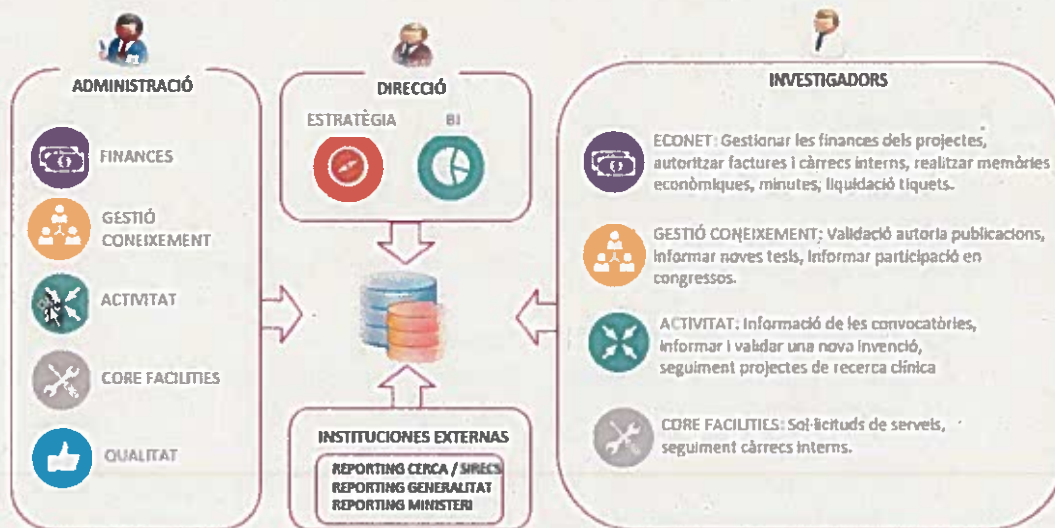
ADMINISTRACIÓ

FINANCES

GESTIÓ CONEIXEMENT

ACTIVITAT

CORE FACILITIES

QUALITAT

DIRECCIÓ

ESTRATÈGIA

BI

INSTITUCIONES EXTERNAS

REPORTING CERCA / SIRECS
REPORTING GENERALITAT
REPORTING MINISTERI

INVESTIGADORS

ECONET: Gestionar les finances dels projectes, autoritzar factures i càrrecs interns, realitzar memòries econòmiques, minutes, liquidació tiquets.

GESTIÓ CONEIXEMENT: Validació autoria publicacions, informar noves tesis, informar participació en congressos.

ACTIVITAT: Informació de les convocatòries, informar i validar una nova invenció, seguiment projectes de recerca clínica

CORE FACILITIES: Sol·licituds de servels, seguiment càrrecs interns.